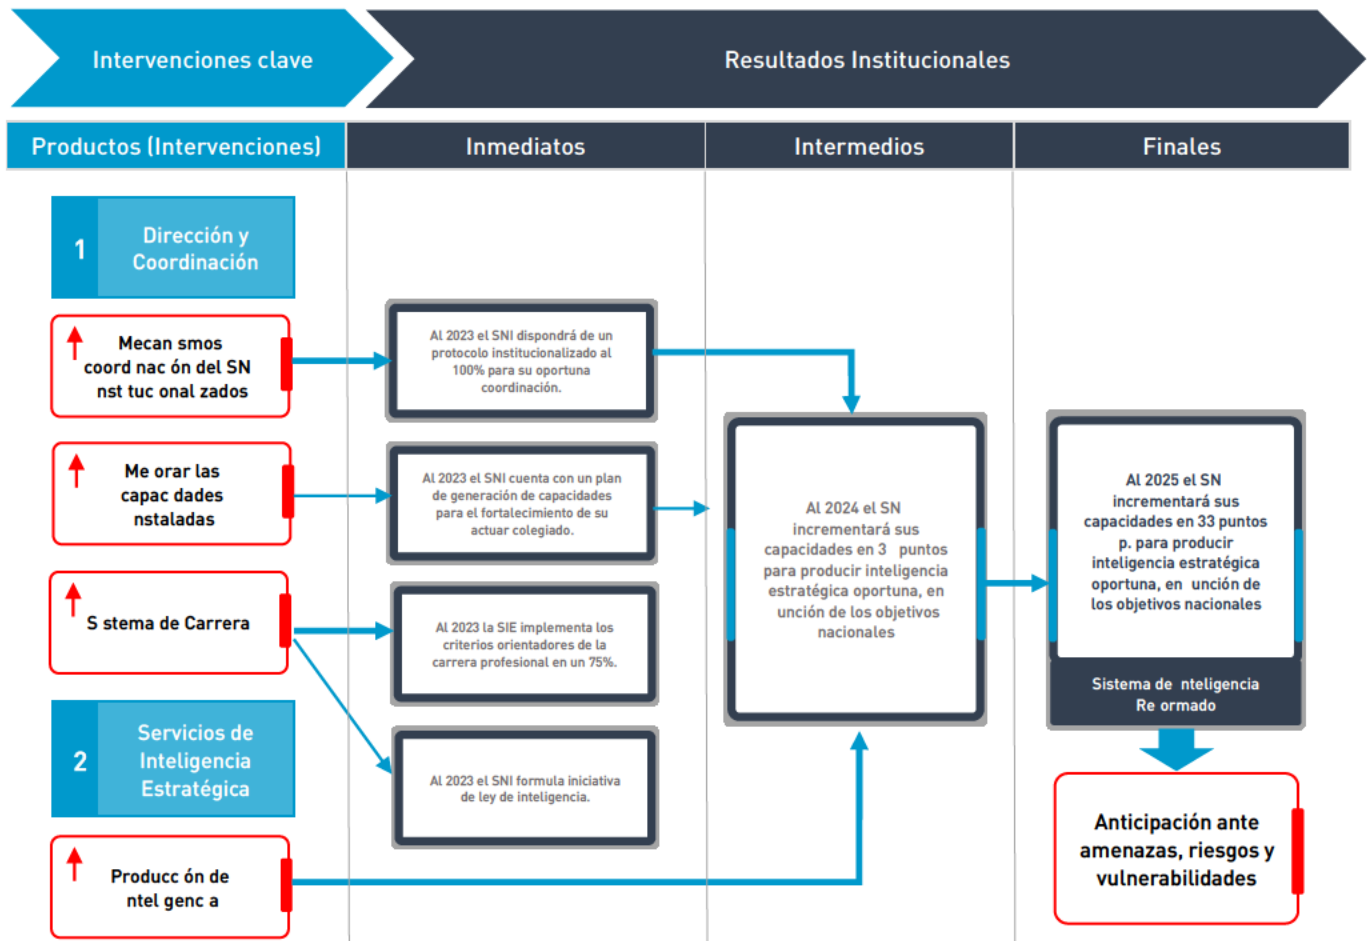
Intervenciones clave

Resultados Institucionales

Productos (Intervenciones)

Inmediatos

Intermedios

Finales

1 Dirección y Coordinación

Mecan smos coord nac ón del SN nst tuc onal zados

Me orar las capac dades nstaladas

S stema de Carrera

2 Servicios de Inteligencia Estratégica

Producc ón de ntel genc a

Al 2023 el SNI dispondrá de un protocolo institucionalizado al 100% para su oportuna coordinación.

Al 2023 el SNI cuenta con un plan de generación de capacidades para el fortalecimiento de su actuar colegiado.

Al 2023 la SIE implementa los criterios orientadores de la carrera profesional en un 75%.

Al 2023 el SNI formula iniciativa de ley de inteligencia.

Al 2024 el SN incrementará sus capacidades en 3 puntos para producir inteligencia estratégica oportuna, en unción de los objetivos nacionales

Al 2025 el SN incrementará sus capacidades en 33 puntos p. para producir inteligencia estratégica oportuna, en unción de los objetivos nacionales

Sistema de nteligencia Re ormado

Anticipación ante amenazas, riesgos y vulnerabilidades